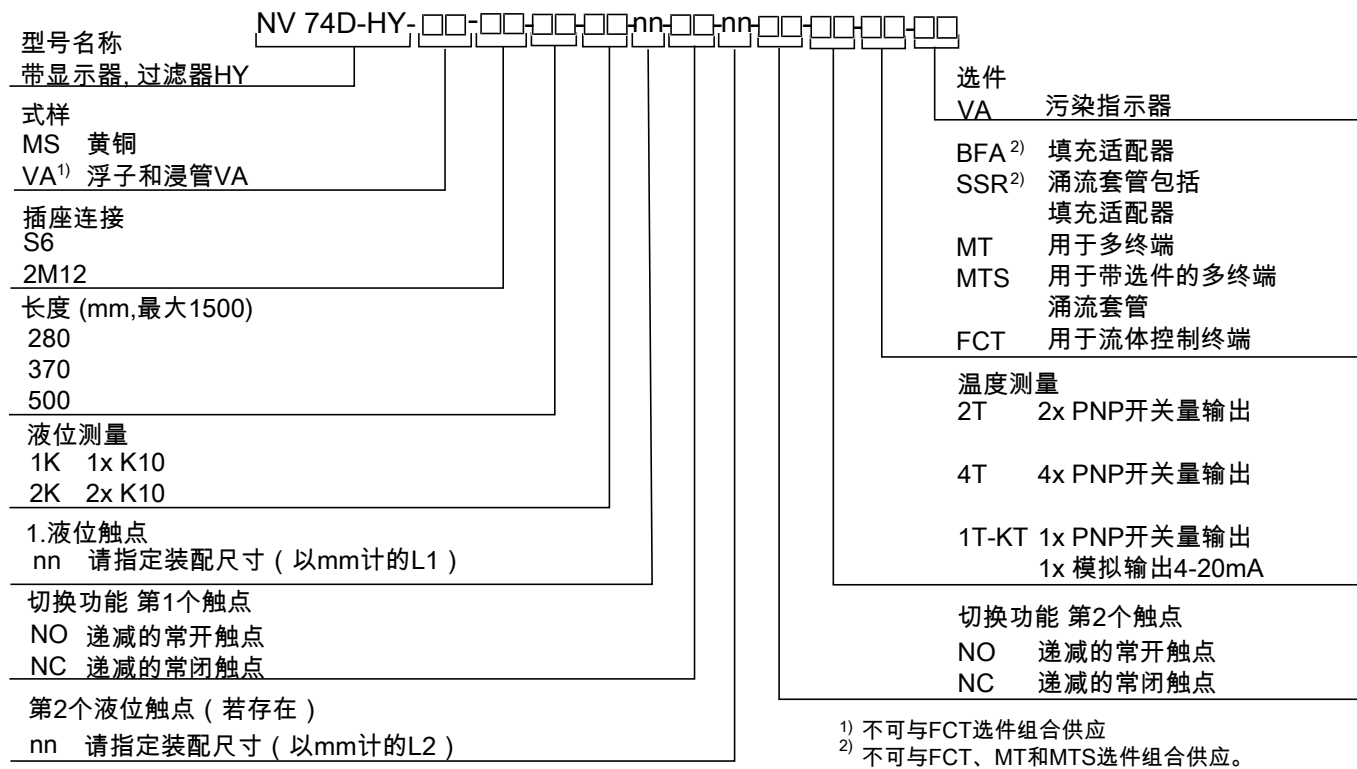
NV 74D-HY-□□-□□-□□-□□-nn-□□-nn-□□-□□-□□-□□

型号名称
带显示器, 过滤器HY

式样
MS 黄铜
VA$^{1)}$ 浮子和浸管VA

插座连接
S6
2M12

长度 (mm,最大1500)
280
370
500

液位测量
1K 1x K10
2K 2x K10

1.液位触点
nn 请指定装配尺寸（以mm计的L1）

切换功能 第1个触点
NO 递减的常开触点
NC 递减的常闭触点

第2个液位触点（若存在）
nn 请指定装配尺寸（以mm计的L2）

选件
VA 污染指示器

BFA$^{2)}$ 填充适配器
SSR$^{2)}$ 涌流套管包括填充适配器
MT 用于多终端
MTS 用于带选件的多终端涌流套管
FCT 用于流体控制终端

温度测量
2T 2x PNP开关量输出

4T 4x PNP开关量输出

1T-KT 1x PNP开关量输出
1x 模拟输出4-20mA

切换功能 第2个触点
NO 递减的常开触点
NC 递减的常闭触点

$^{1)}$ 不可与FCT选件组合供应
$^{2)}$ 不可与FCT、MT和MTS选件组合供应。